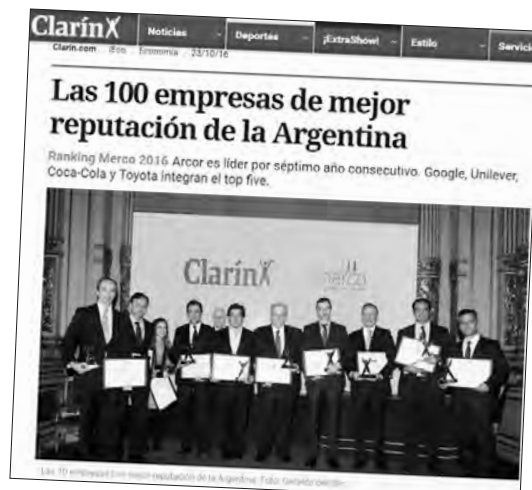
ClarínX Noticias Deportes ¡ExtraShow! Estilo Servici

Clarín.com iEco Economía 23/10/16

Las 100 empresas de mejor reputación de la Argentina

Ranking Merco 2016 Arcor es líder por séptimo año consecutivo. Google, Unilever, Coca-Cola y Toyota integran el top five.

ClarínX merco

Las 10 empresas con mejor reputación de la Argentina. Foto: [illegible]